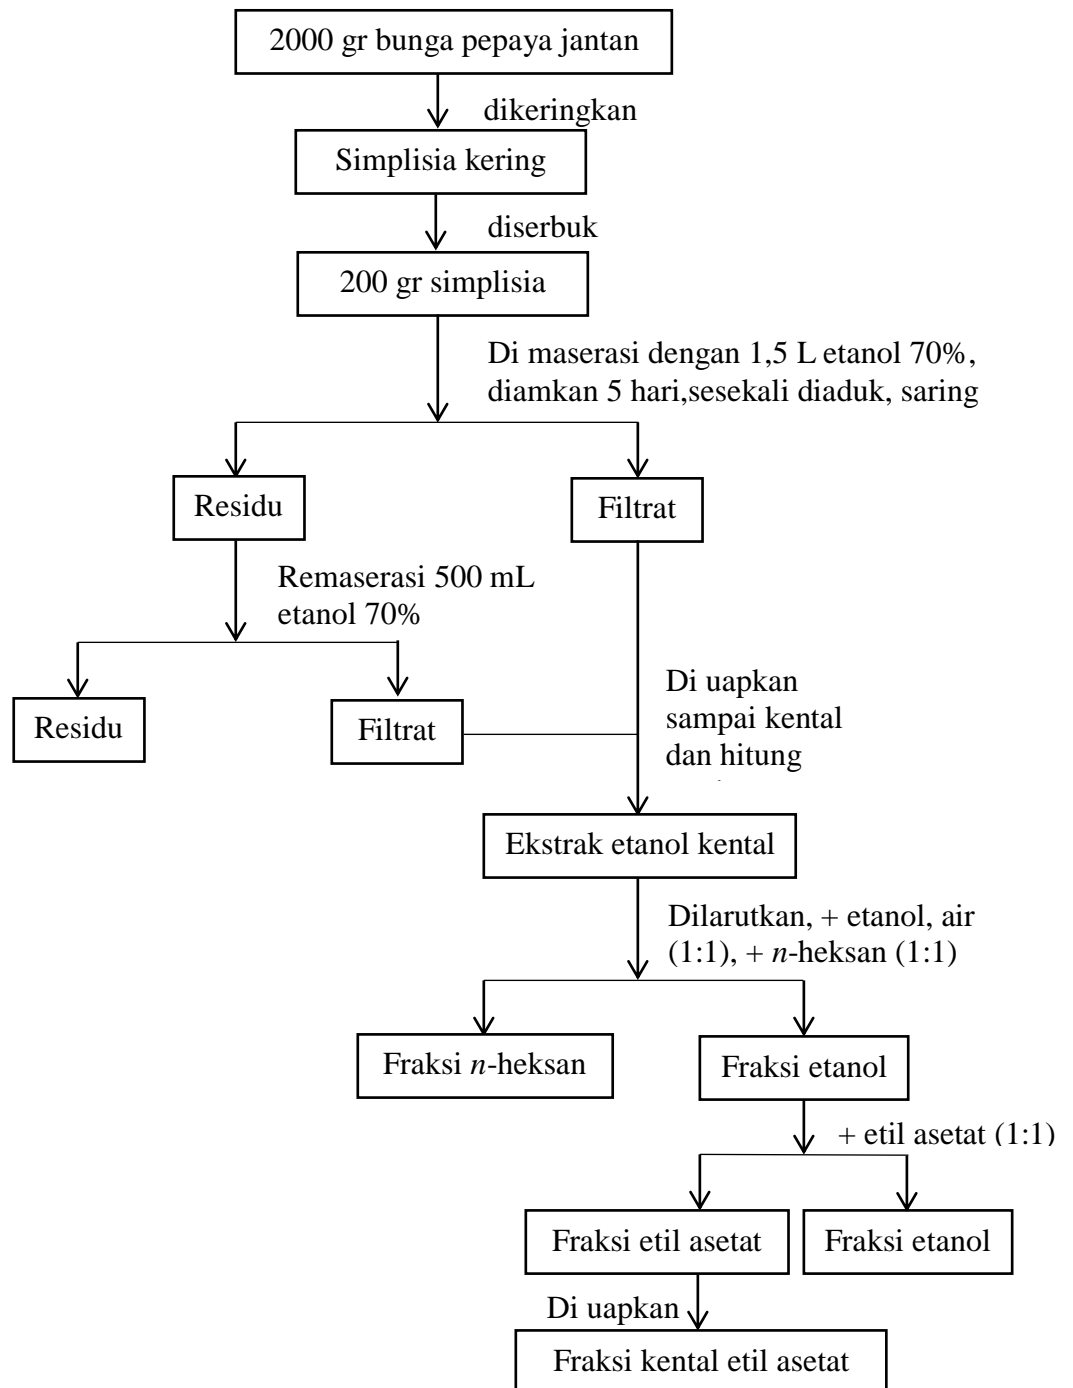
2000 gr bunga pepaya jantan

dikeringkan

Simplisia kering

diserbuk

200 gr simplisia

Di maserasi dengan 1,5 L etanol 70%, diamkan 5 hari,sesekali diaduk, saring

Residu

Filtrat

Remaserasi 500 mL etanol 70%

Residu

Filtrat

Di uapkan sampai kental dan hitung

Ekstrak etanol kental

Dilarutkan, + etanol, air (1:1), + *n*-heksan (1:1)

Fraksi *n*-heksan

Fraksi etanol

+ etil asetat (1:1)

Fraksi etil asetat

Fraksi etanol

Di uapkan

Fraksi kental etil asetat